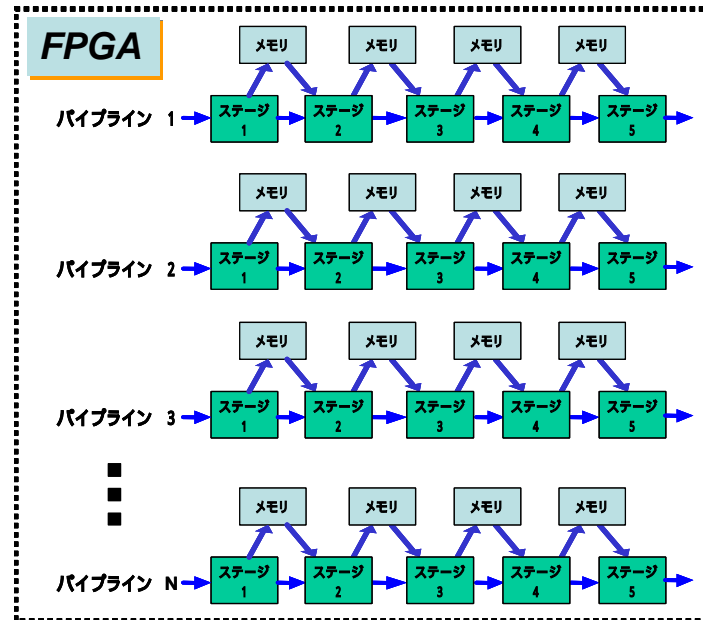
FPGA

メモリ メモリ メモリ メモリ

パイプライン 1 ステージ 1 ステージ 2 ステージ 3 ステージ 4 ステージ 5

メモリ メモリ メモリ メモリ

パイプライン 2 ステージ 1 ステージ 2 ステージ 3 ステージ 4 ステージ 5

メモリ メモリ メモリ メモリ

パイプライン 3 ステージ 1 ステージ 2 ステージ 3 ステージ 4 ステージ 5

メモリ メモリ メモリ メモリ

パイプライン N ステージ 1 ステージ 2 ステージ 3 ステージ 4 ステージ 5